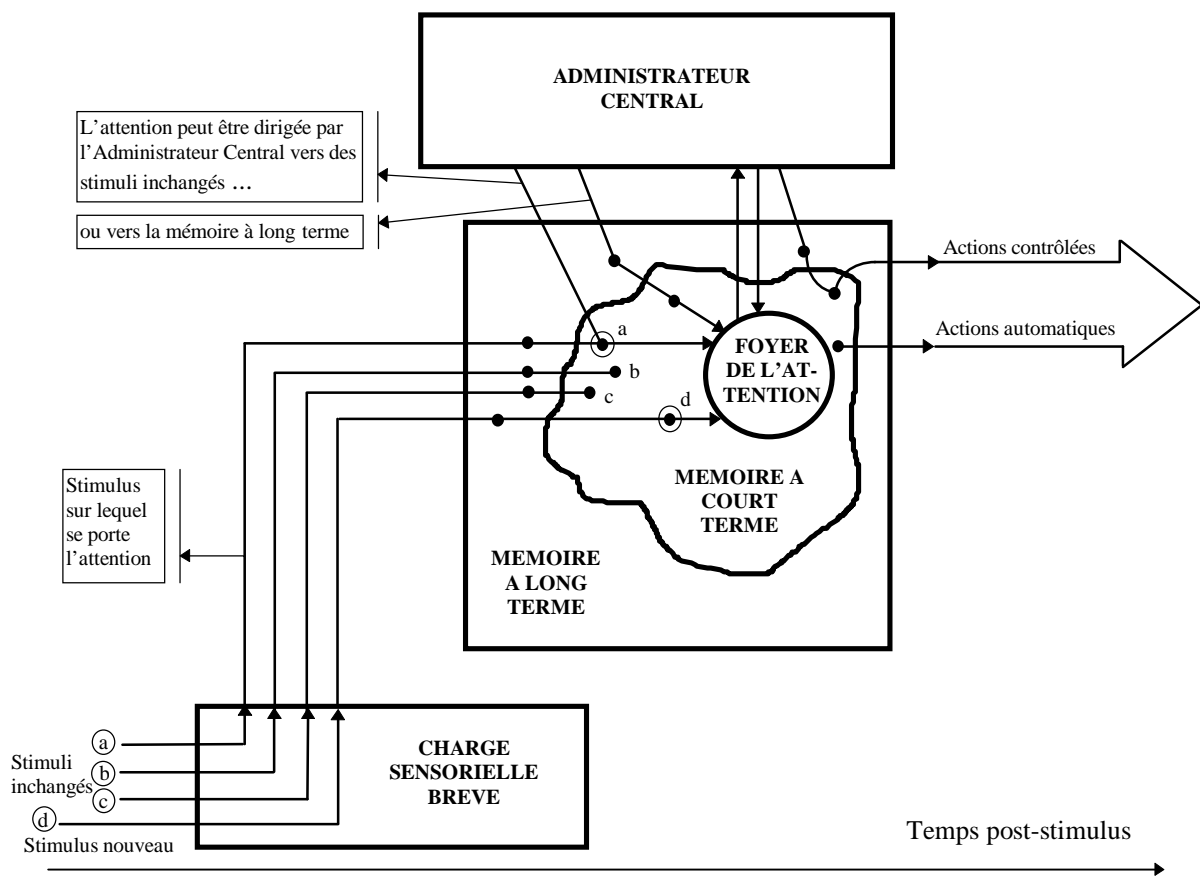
ADMINISTRATEUR CENTRAL

L'attention peut être dirigée par l'Administrateur Central vers des stimuli inchangés …

ou vers la mémoire à long terme

Actions contrôlées

Actions automatiques

a

b

c

d

FOYER DE L'ATTENTION

MEMOIRE A COURT TERME

MEMOIRE A LONG TERME

Stimulus sur lequel se porte l'attention

a

b

c

d

Stimuli inchangés

Stimulus nouveau

CHARGE SENSORIELLE BREVE

Temps post-stimulus